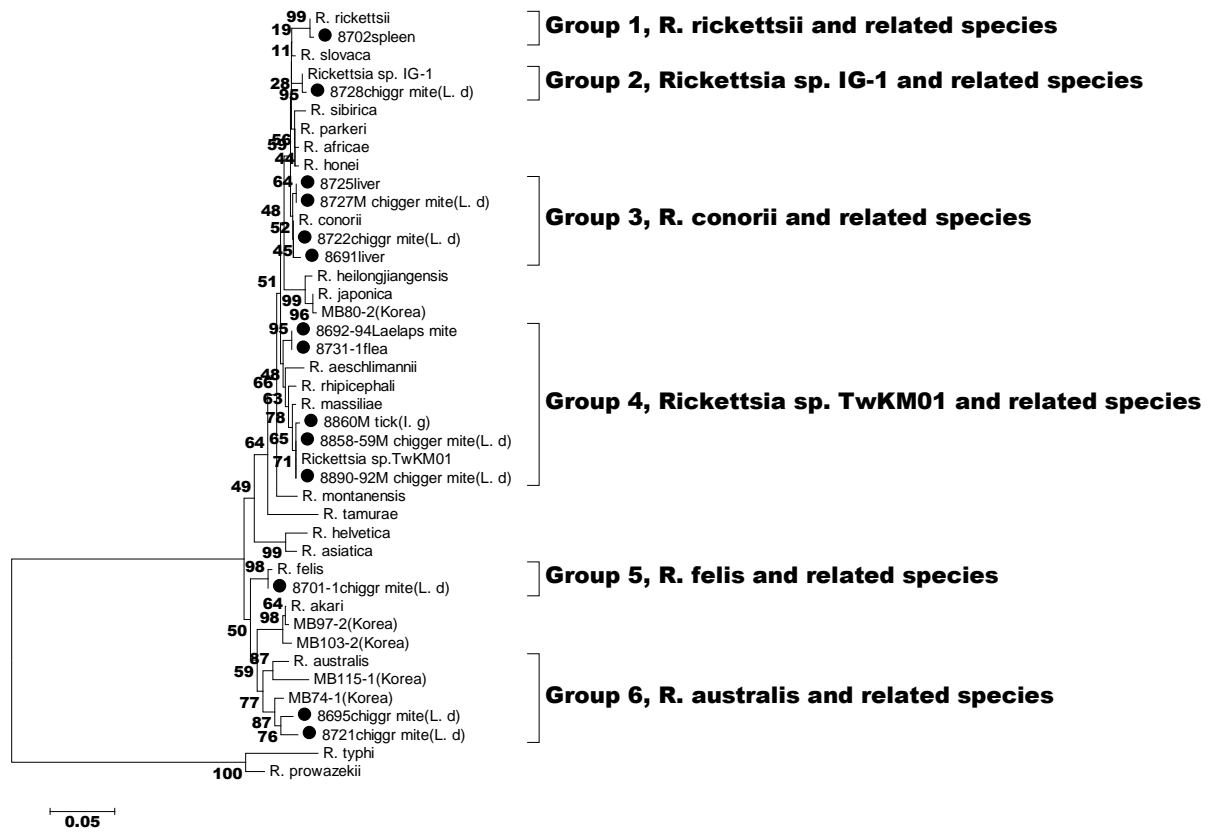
99 R. rickettsii
19 8702spleen
11 R. slovaca
Rickettsia sp. IG-1
28 8728chiggr mite(L. d)
95
R. sibirica
56 R. parkeri
59 R. africae
44 R. honei
64 8725liver
8727M chigger mite(L. d)
48 R. conorii
52 8722chiggr mite(L. d)
45 8691liver
51 R. heilongjiangensis
99 R. japonica
96 MB80-2(Korea)
95 8692-94Laelaps mite
8731-1flea
48 R. aeschlimannii
66 R. rhipicephali
63 R. massiliae
78 8860M tick(I. g)
65 8858-59M chigger mite(L. d)
Rickettsia sp.TwKM01
71 8890-92M chigger mite(L. d)
64 R. montanensis
R. tamurae
49
R. helvetica
99 R. asiatica
98 R. felis
8701-1chiggr mite(L. d)
64 R. akari
98 MB97-2(Korea)
50 MB103-2(Korea)
87 R. australis
59 MB115-1(Korea)
MB74-1(Korea)
77
87 8695chiggr mite(L. d)
76 8721chiggr mite(L. d)
R. typhi
100 R. prowazekii

Group 1, R. rickettsii and related species
Group 2, Rickettsia sp. IG-1 and related species
Group 3, R. conorii and related species
Group 4, Rickettsia sp. TwKM01 and related species
Group 5, R. felis and related species
Group 6, R. australis and related species

0.05